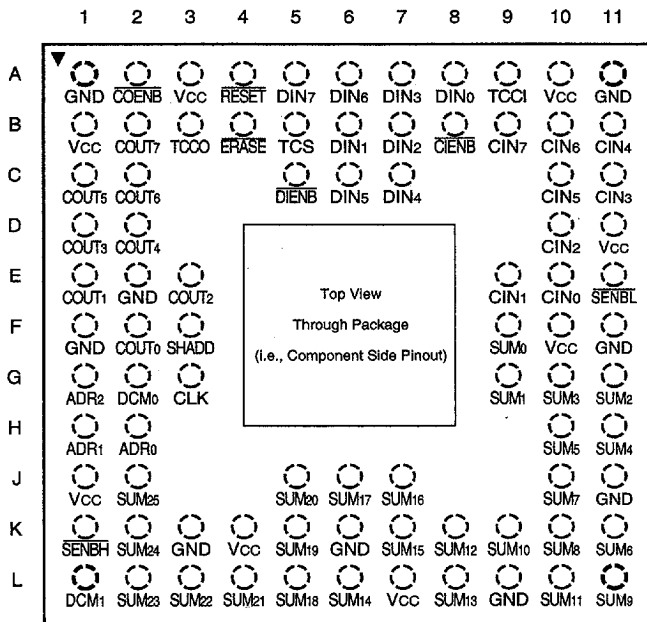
1 2 3 4 5 6 7 8 9 10 11

A GND $\overline{COENB}$ Vcc $\overline{RESET}$ DIN7 DIN6 DIN3 DIN0 TCCI Vcc GND

B Vcc COUT7 TCCO $\overline{ERASE}$ TCS DIN1 DIN2 $\overline{CIENB}$ CIN7 CIN6 CIN4

C COUT5 COUT6 $\overline{DIENB}$ DIN5 DIN4 CIN5 CIN3

D COUT3 COUT4 CIN2 Vcc

E COUT1 GND COUT2 CIN1 CIN0 $\overline{SENBL}$

F GND COUT0 SHADD SUM0 Vcc GND

G ADR2 DCM0 CLK SUM1 SUM3 SUM2

H ADR1 ADR0 SUM5 SUM4

J Vcc SUM25 SUM20 SUM17 SUM16 SUM7 GND

K $\overline{SENBH}$ SUM24 GND Vcc SUM19 GND SUM15 SUM12 SUM10 SUM8 SUM6

L DCM1 SUM23 SUM22 SUM21 SUM18 SUM14 Vcc SUM13 GND SUM11 SUM9

Top View
Through Package
(i.e., Component Side Pinout)